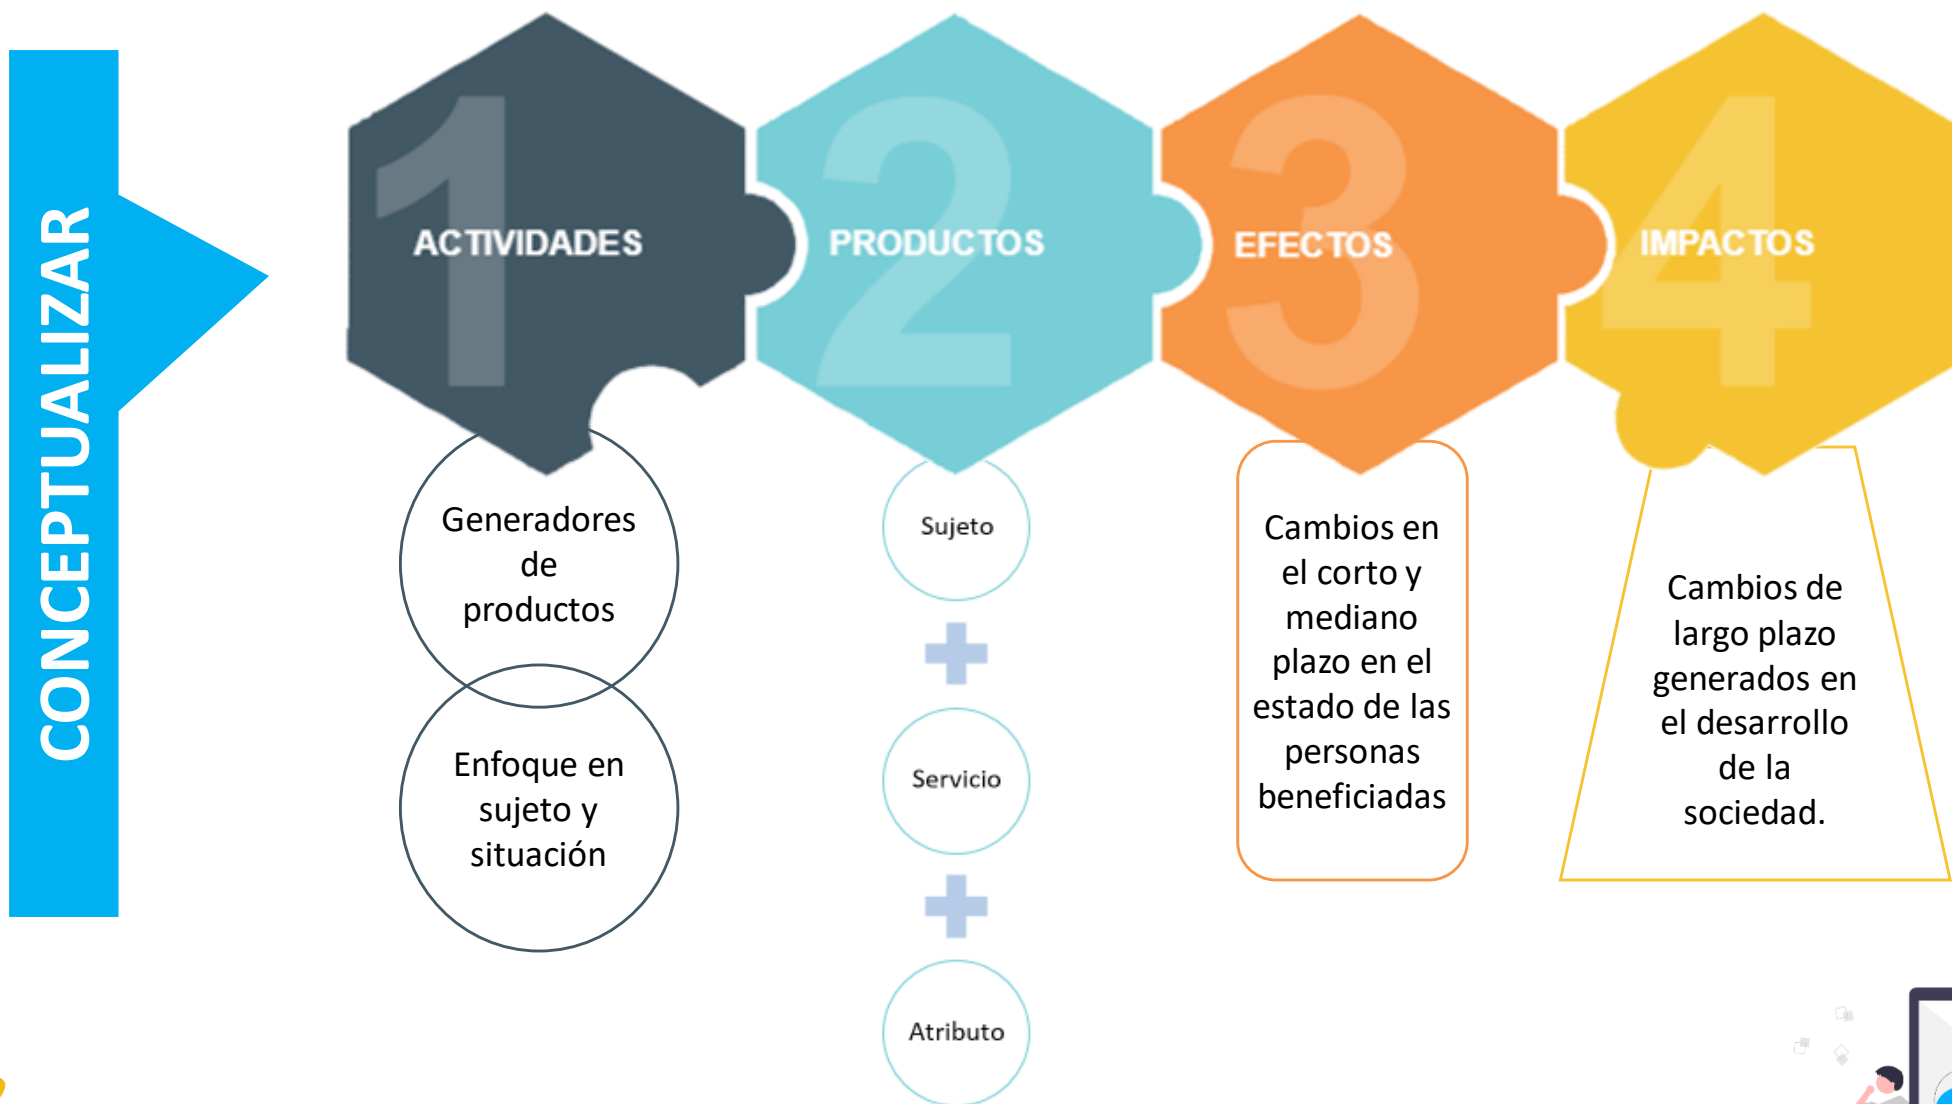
CONCEPTUALIZAR

1 ACTIVIDADES

Generadores de productos

Enfoque en sujeto y situación

2 PRODUCTOS

Sujeto

+

Servicio

+

Atributo

3 EFECTOS

Cambios en el corto y mediano plazo en el estado de las personas beneficiadas

4 IMPACTOS

Cambios de largo plazo generados en el desarrollo de la sociedad.